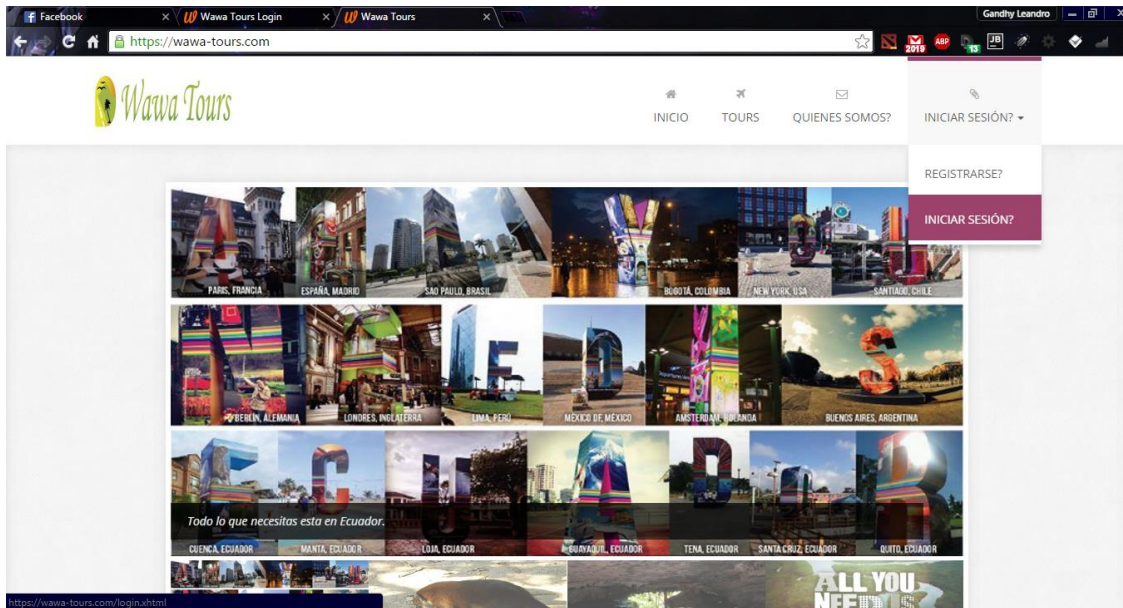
Facebook × Wawa Tours Login × Wawa Tours ×

Gandhy Leandro

https://wawa-tours.com

2019 ABP 13 JB

Wawa Tours

INICIO TOURS QUIENES SOMOS? INICIAR SESIÓN?

REGISTRARSE?

INICIAR SESIÓN?

PARIS, FRANCIA ESPAÑA, MADRID SAO PAULO, BRASIL BOGOTÁ, COLOMBIA NEW YORK, USA SANTIAGO, CHILE

BERLIN, ALEMANIA LONDRES, INGLATERRA LIMA, PERÚ MEXICO DF, MEXICO AMSTERDAM, HOLANDA BUENOS AIRES, ARGENTINA

Todo lo que necesitas esta en Ecuador.

CUENCA, ECUADOR MANTA, ECUADOR LOJA, ECUADOR GUAYAQUIL, ECUADOR TENA, ECUADOR SANTA CRUZ, ECUADOR QUITO, ECUADOR

ALL YOU NEED IS

https://wawa-tours.com/login.xhtml